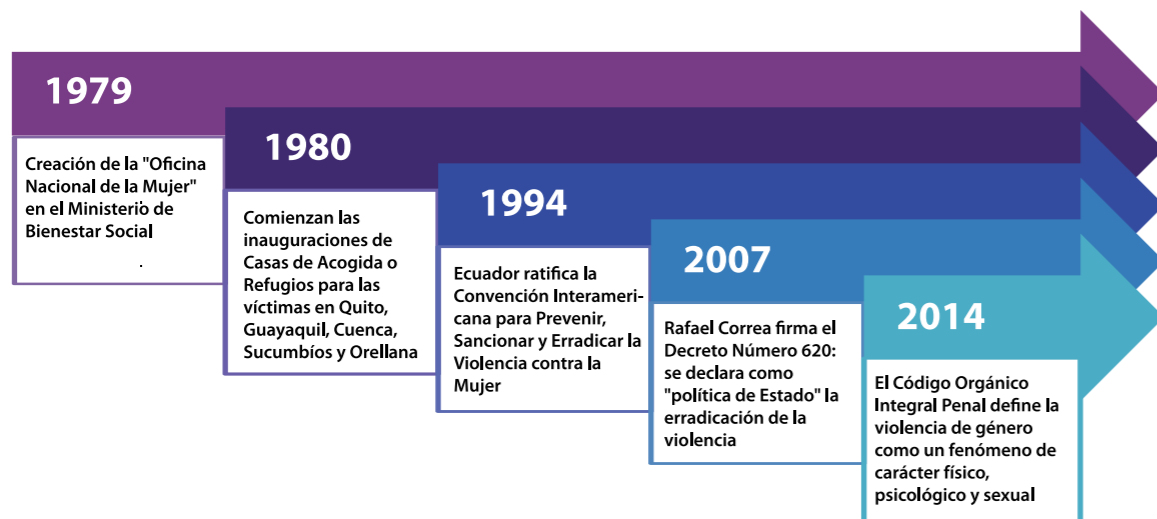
1979

Creación de la "Oficina Nacional de la Mujer" en el Ministerio de Bienestar Social

1980

Comienzan las inauguraciones de Casas de Acogida o Refugios para las víctimas en Quito, Guayaquil, Cuenca, Sucumbíos y Orellana

1994

Ecuador ratifica la Convención Interamericana para Prevenir, Sancionar y Erradicar la Violencia contra la Mujer

2007

Rafael Correa firma el Decreto Número 620: se declara como "política de Estado" la erradicación de la violencia

2014

El Código Orgánico Integral Penal define la violencia de género como un fenómeno de carácter físico, psicológico y sexual